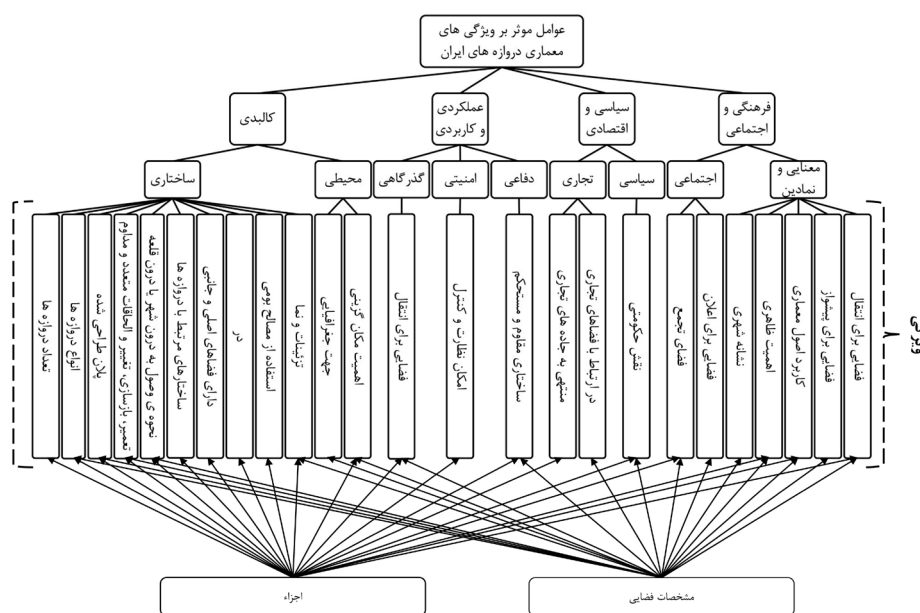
عوامل موثر بر ویژگی های معماری دروازه های ایران

فرهنگی و اجتماعی

سیاسی و اقتصادی

عملکردی و کاربردی

کالبدی

معنایی و نمادین

اجتماعی

سیاسی

تجاری

دفاعی

امنیتی

گذرگاهی

محیطی

ساختاری

ویژگی

فضایی برای انتقال

فضایی برای پیشواز

کاربرد اصول معماری

اهمیت ظاهری

نشانه شهری

فضایی برای اعلان

فضای تجمع

نقش حکومتی

در ارتباط با فضاهای تجاری

منتهی به جاده های تجاری

ساختاری مقاوم و مستحکم

امکان نظارت و کنترل

فضایی برای انتقال

اهمیت مکان گزینی

جهت جغرافیایی

تزئینات و نما

استفاده از مصالح بومی

در

دارای فضاهای اصلی و جانبی

ساختارهای مرتبط با دروازه ها

نحوه وصول به درون شهر یا درون قلعه

تعمیر، بازسازی، تغییر و الحاقات متعدد و مداوم

پلان طراحی شده

انواع دروازه ها

تعداد دروازه ها

مشخصات فضایی

اجزاء